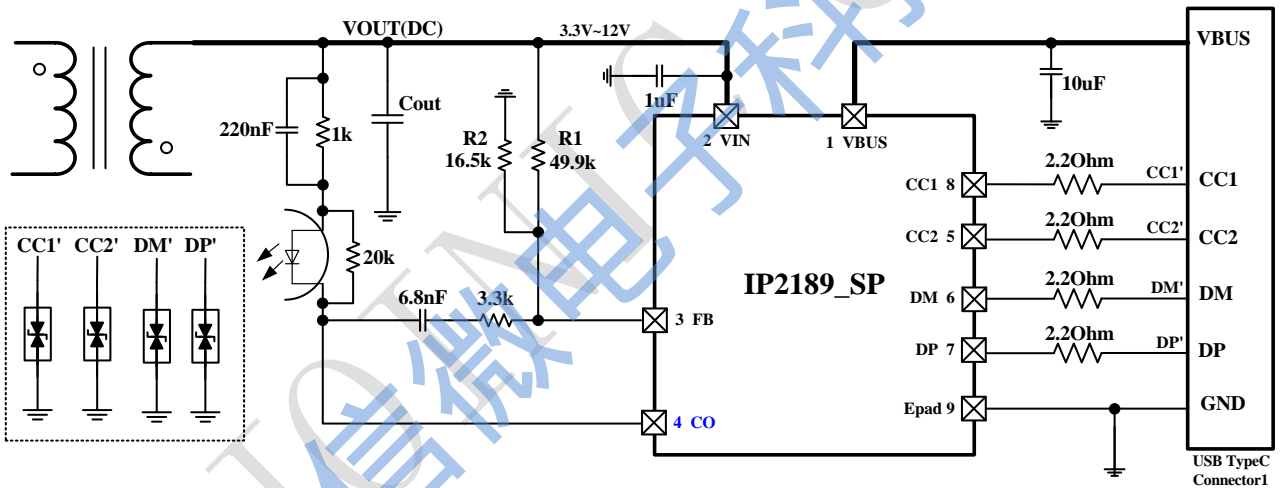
VOUT(DC)
3.3V~12V
VBUS
1uF
10uF
Cout
220nF
1k
R2
16.5k
R1
49.9k
2 VIN
1 VBUS
CC1 8
2.2Ohm
CC1'
CC1
CC2 5
2.2Ohm
CC2'
CC2
20k
IP2189_SP
DM 6
2.2Ohm
DM'
DM
6.8nF
3.3k
3 FB
DP 7
2.2Ohm
DP'
DP
CC1'
CC2'
DM'
DP'
4 CO
Epad 9
GND
USB TypeC
Connector1
信微电子科